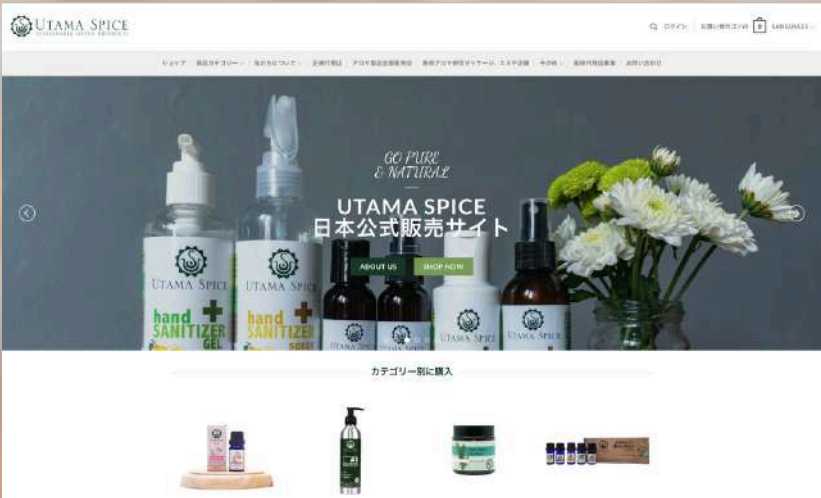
UTAMA SPICE
SUSTAINABLE HOME PRODUCTS

ログイン
お買い物カゴ / ¥0
0
LANGUAGES

ショップ
製品カテゴリー
私たちについて
店舗所在地
アロマ製品読書推進
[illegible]
その他
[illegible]
お問い合わせ

GO PURE
& NATURAL

UTAMA SPICE
日本公式販売サイト

ABOUT US
SHOP NOW

UTAMA SPICE
hand SANITIZER GEL

UTAMA SPICE
hand SANITIZER SPRAY

UTAMA SPICE

UTAMA SPICE

UTAMA SPICE

UTAMA SPICE

カテゴリー別に購入